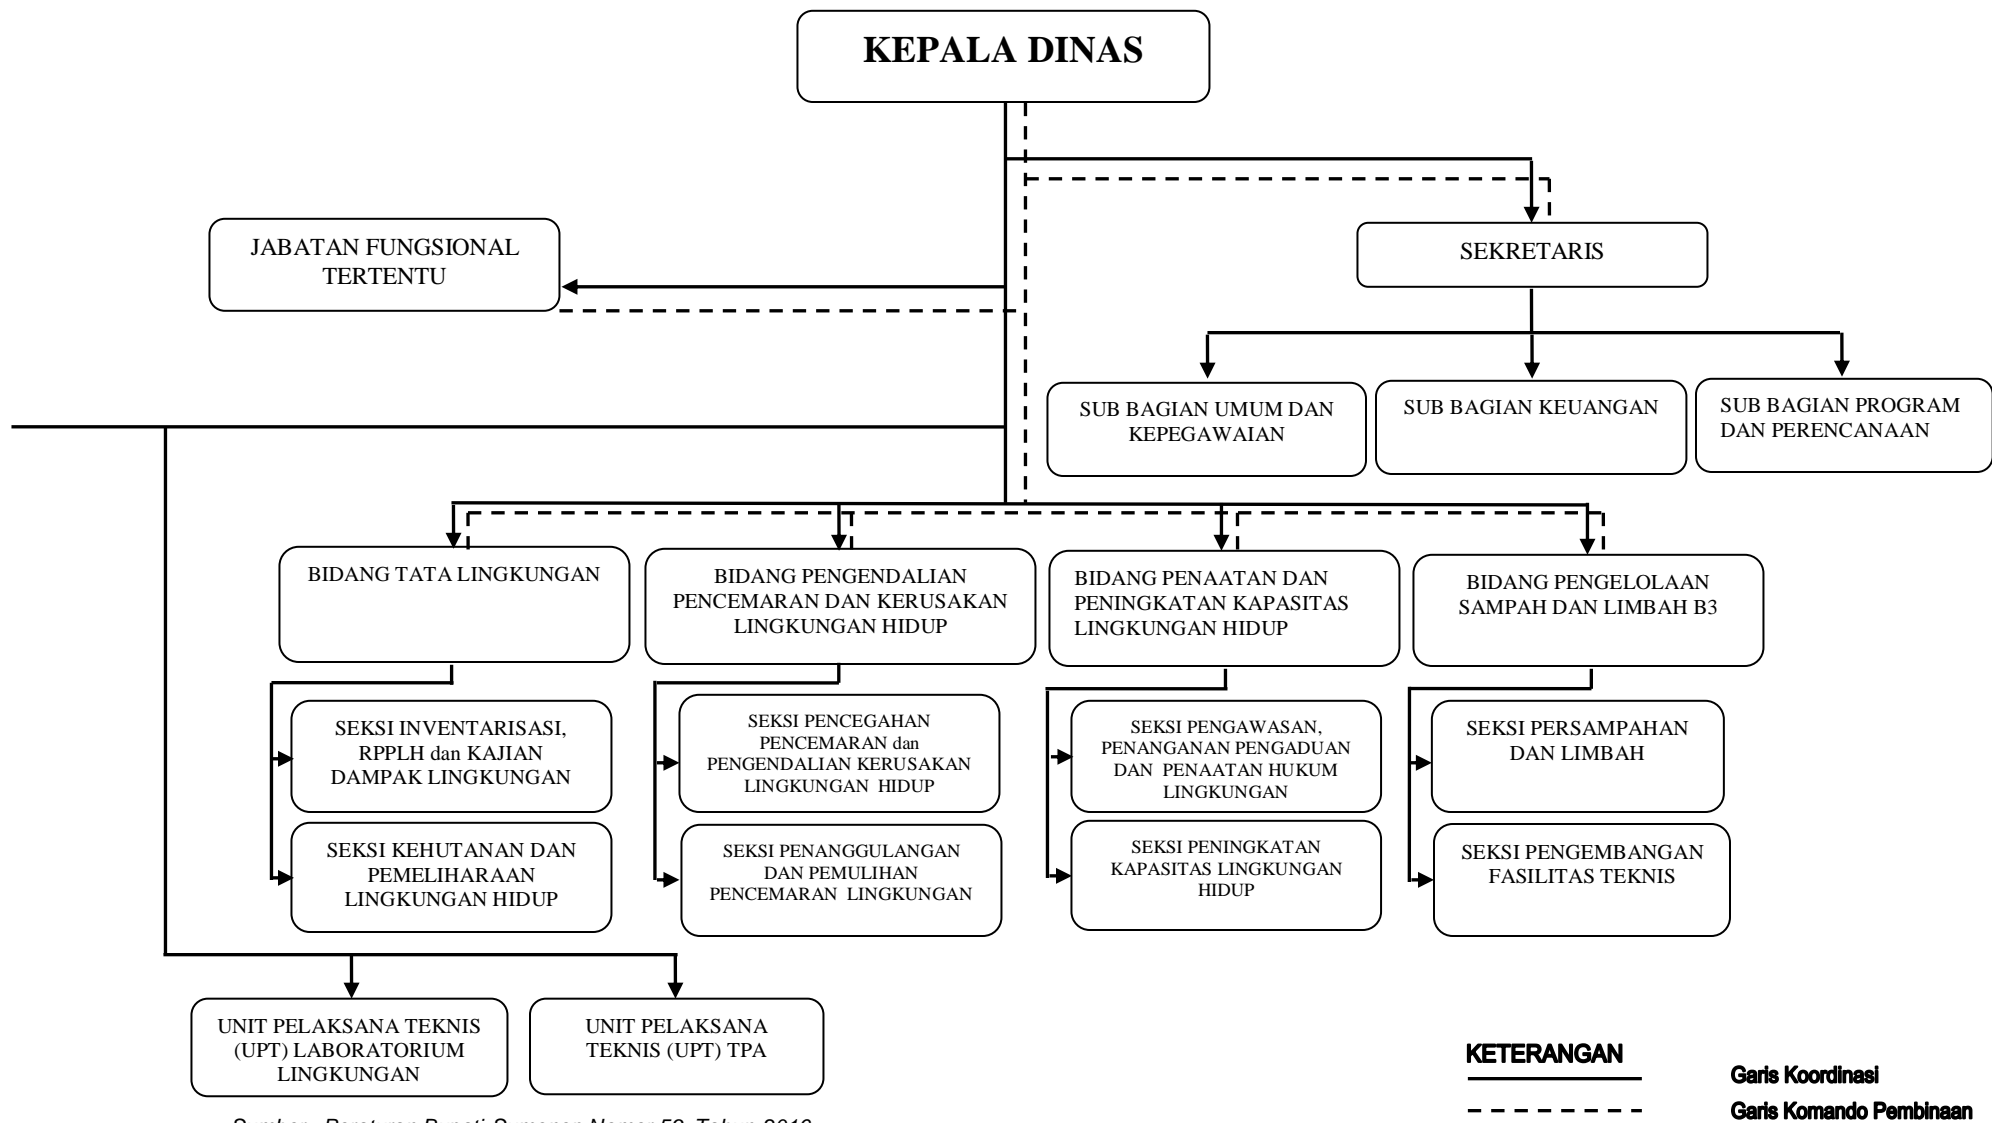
KEPALA DINAS

JABATAN FUNGSIONAL TERTENTU

SEKRETARIS

SUB BAGIAN UMUM DAN KEPEGAWAIAN

SUB BAGIAN KEUANGAN

SUB BAGIAN PROGRAM DAN PERENCANAAN

BIDANG TATA LINGKUNGAN

BIDANG PENGENDALIAN PENCEMARAN DAN KERUSAKAN LINGKUNGAN HIDUP

BIDANG PENAATAN DAN PENINGKATAN KAPASITAS LINGKUNGAN HIDUP

BIDANG PENGELOLAAN SAMPAH DAN LIMBAH B3

SEKSI INVENTARISASI, RPPLH dan KAJIAN DAMPAK LINGKUNGAN

SEKSI KEHUTANAN DAN PEMELIHARAAN LINGKUNGAN HIDUP

SEKSI PENCEGAHAN PENCEMARAN dan PENGENDALIAN KERUSAKAN LINGKUNGAN HIDUP

SEKSI PENANGGULANGAN DAN PEMULIHAN PENCEMARAN LINGKUNGAN

SEKSI PENGAWASAN, PENANGANAN PENGADUAN DAN PENAATAN HUKUM LINGKUNGAN

SEKSI PENINGKATAN KAPASITAS LINGKUNGAN HIDUP

SEKSI PERSAMPAHAN DAN LIMBAH

SEKSI PENGEMBANGAN FASILITAS TEKNIS

UNIT PELAKSANA TEKNIS (UPT) LABORATORIUM LINGKUNGAN

UNIT PELAKSANA TEKNIS (UPT) TPA

Sumber: Peraturan Bupati Sumenep Nomor 52 Tahun 2016

KETERANGAN

Garis Koordinasi

Garis Komando Pembinaan